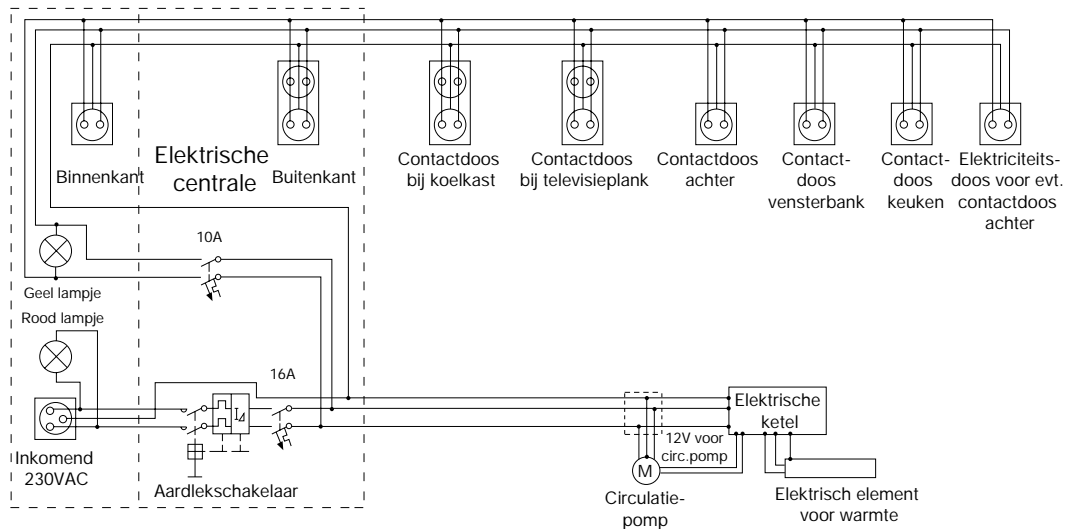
Elektrische centrale

Binnenkant

Buitenkant

Contactdoos bij koelkast

Contactdoos bij televisieplank

Contactdoos achter

Contact-doos vensterbank

Contact-doos keuken

Elektriciteits-doos voor evt. contactdoos achter

10A

Geel lampje

Rood lampje

16A

$I_\Delta$

Inkomend 230VAC

Aardlekschakelaar

M

12V voor circ.pomp

Elektrische ketel

Circulatie-pomp

Elektrisch element voor warmte